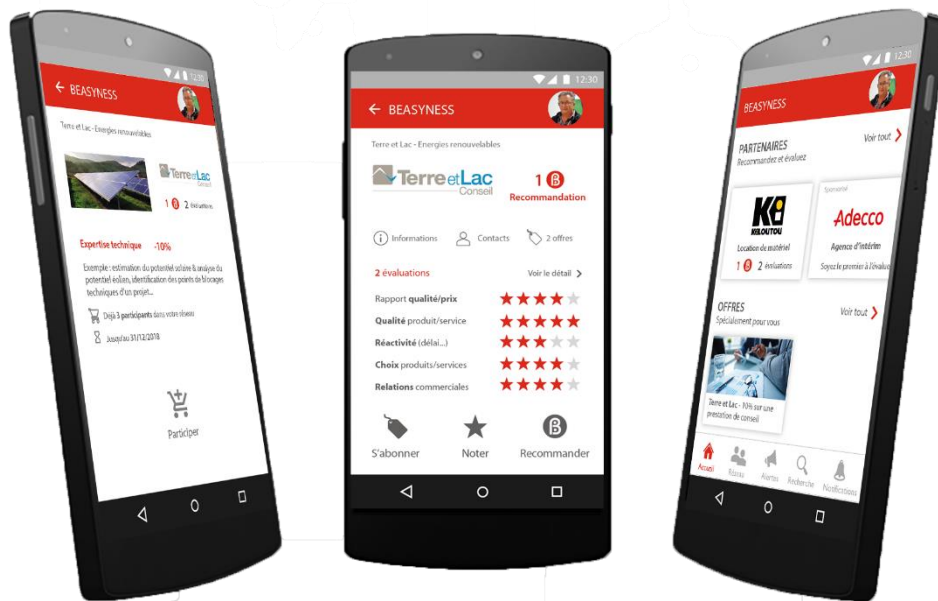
12:30
← BEASYNESS
Terre et Lac - Energies renouvelables
TerreetLac Conseil
1 2 évaluations
Expertise technique -10%
Exemple : estimation du potentiel solaire & analyse du potentiel éolien, identification des points de blocages techniques d'un projet...
Déjà 3 participants dans votre réseau
Jusqu'au 31/12/2018
Participer

12:30
← BEASYNESS
Terre et Lac - Energies renouvelables
TerreetLac Conseil
1 Recommandation
Informations
Contacts
2 offres
2 évaluations
Voir le détail >
Rapport qualité/prix
Qualité produit/service
Réactivité (délai...)
Choix produits/services
Relations commerciales
S'abonner
Noter
Recommander

12:30
BEASYNESS
PARTENAIRES
Recommandez et évaluez
Voir tout >
KILOUTOU
Location de matériel
1 2 évaluations
Sponsorisé
Adecco
Agence d'intérim
Soyez le premier à l'évaluer
OFFRES
Spécialement pour vous
Voir tout >
Terre et Lac - 10% sur une prestation de conseil
Accueil
Réseau
Alertes
Recherche
Notifications